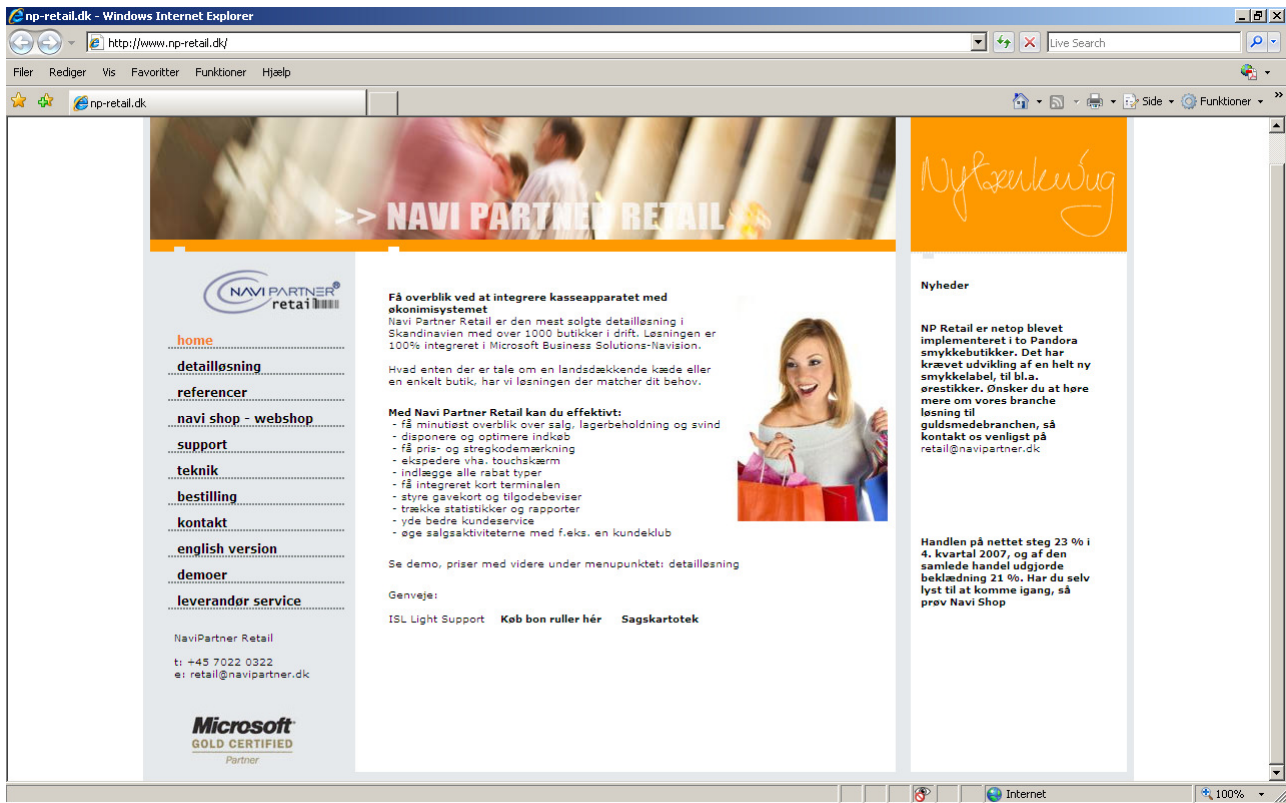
np-retail.dk - Windows Internet Explorer

http://www.np-retail.dk/

Live Search

Filer Rediger Vis Favoritter Funktioner Hjælp

np-retail.dk

Side Funktioner

>> NAVI PARTNER RETAIL

Nyhedskerning

NAVI PARTNER retail

home
detailløsning
referencer
navi shop - webshop
support
teknik
bestilling
kontakt
english version
demoer
leverandør service

NaviPartner Retail

t: +45 7022 0322
e: retail@navipartner.dk

Microsoft GOLD CERTIFIED Partner

Få overblik ved at integrere kasseapparatet med økonimisystemet
Navi Partner Retail er den mest solgte detailløsning i Skandinavien med over 1000 butikker i drift. Løsningen er 100% integreret i Microsoft Business Solutions-Navision.

Hvad enten der er tale om en landsdækkende kæde eller en enkelt butik, har vi løsningen der matcher dit behov.

Med Navi Partner Retail kan du effektivt:
- få minutiøst overblik over salg, lagerbeholdning og svind
- disponere og optimere indkøb
- få pris- og stregkodemærkning
- ekspedere vha. touchskærm
- indlægge alle rabat typer
- få integreret kort terminalen
- styre gavekort og tilgodebeviser
- trække statistikker og rapporter
- yde bedre kundeservice
- øge salgsaktiviteterne med f.eks. en kundeklub

Se demo, priser med videre under menupunktet: detailløsning

Genveje:

ISL Light Support Køb bon ruller hér Sagskartotek

Nyheder

NP Retail er netop blevet implementeret i to Pandora smykkebutikker. Det har krævet udvikling af en helt ny smykkelabel, til bl.a. ørestikker. Ønsker du at høre mere om vores branche løsning til guldsmedebranchen, så kontakt os venligst på retail@navipartner.dk

Handlen på nettet steg 23 % i 4. kvartal 2007, og af den samlede handel udgjorde beklædning 21 %. Har du selv lyst til at komme igang, så prøv Navi Shop

Internet 100%